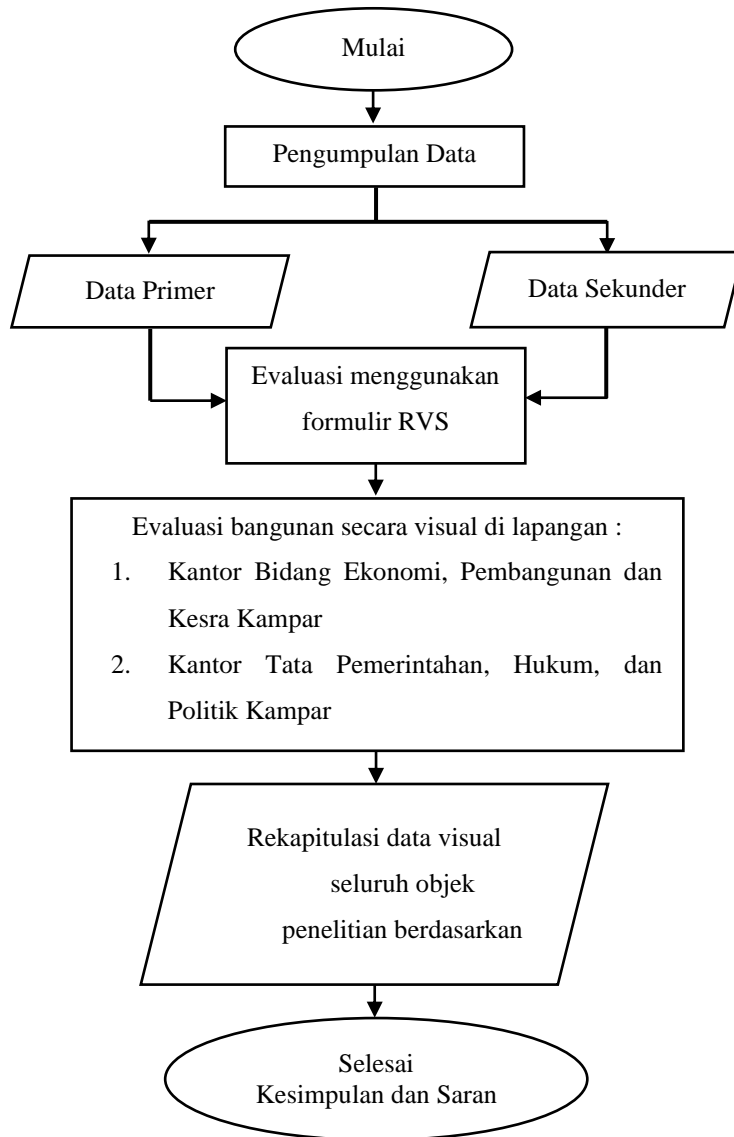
Mulai

Pengumpulan Data

Data Primer

Data Sekunder

Evaluasi menggunakan formulir RVS

Evaluasi bangunan secara visual di lapangan :
1. Kantor Bidang Ekonomi, Pembangunan dan Kesra Kampar
2. Kantor Tata Pemerintahan, Hukum, dan Politik Kampar

Rekapitulasi data visual seluruh objek penelitian berdasarkan

Selesai
Kesimpulan dan Saran